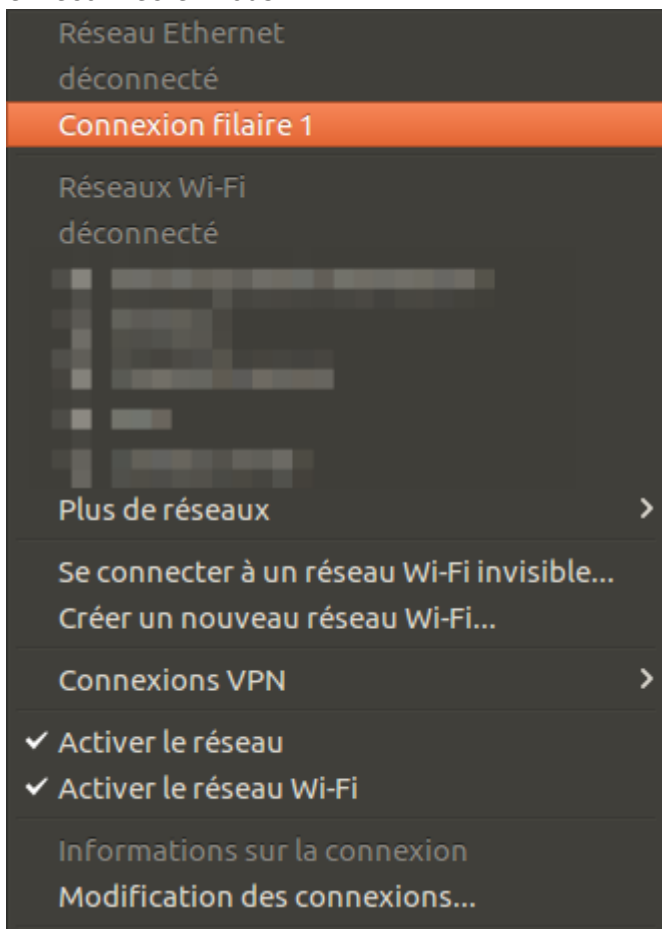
Réseau Ethernet
déconnecté
Connexion filaire 1

Réseaux Wi-Fi
déconnecté
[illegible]
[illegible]
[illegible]
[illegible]
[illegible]
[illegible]
Plus de réseaux >

Se connecter à un réseau Wi-Fi invisible...
Créer un nouveau réseau Wi-Fi...

Connexions VPN >

✔ Activer le réseau
✔ Activer le réseau Wi-Fi

Informations sur la connexion
Modification des connexions...